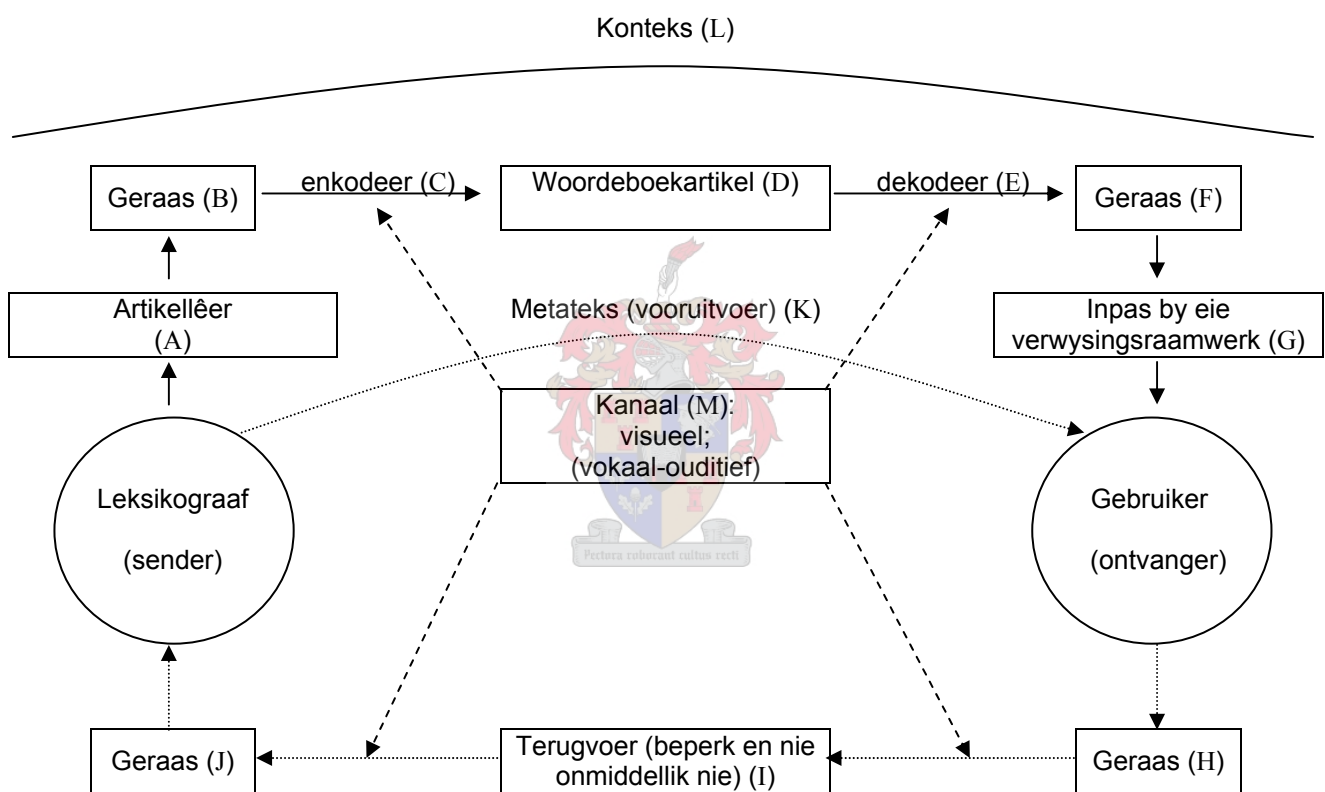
Konteks (L)

Geraas (B)

enkodeer (C)

Woordeboekartikel (D)

dekodeer (E)

Geraas (F)

Artikellêer (A)

Metateks (vooruitvoer) (K)

Inpas by eie verwysingsraamwerk (G)

Kanaal (M): visueel; (vokaal-ouditief)

Leksikograaf (sender)

Pectora roborant cultus recti

Gebruiker (ontvanger)

Geraas (J)

Terugvoer (beperk en nie onmiddellik nie) (I)

Geraas (H)